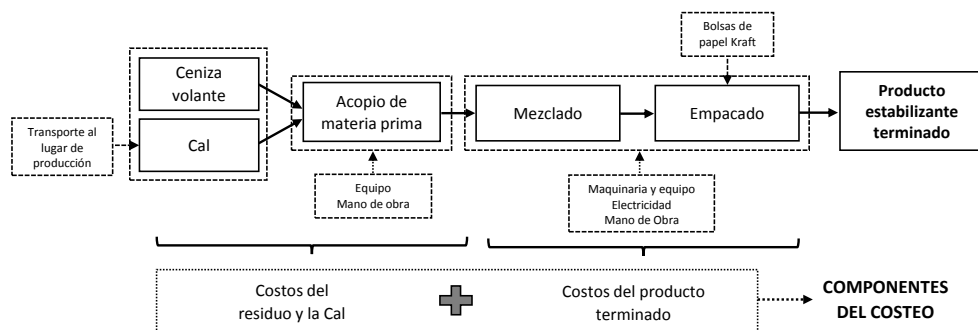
Bolsas de papel Kraft

Ceniza volante

Cal

Transporte al lugar de producción

Acopio de materia prima

Equipo
Mano de obra

Mezclado

Empacado

Maquinaria y equipo
Electricidad
Mano de Obra

Producto estabilizante terminado

Costos del residuo y la Cal

Costos del producto terminado

COMPONENTES DEL COSTEO